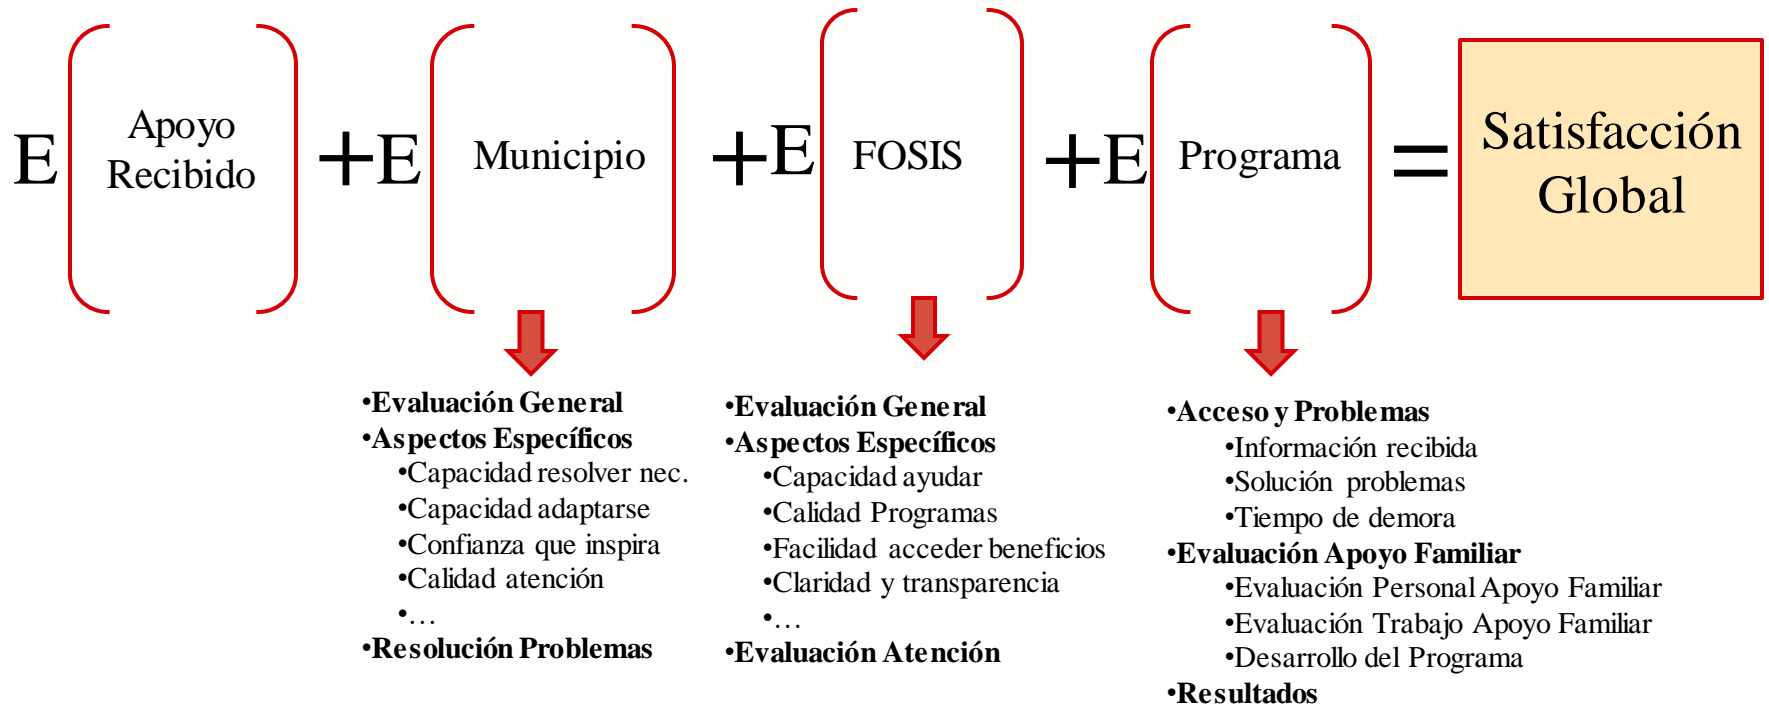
E (Apoyo Recibido) +E (Municipio) +E (FOSIS) +E (Programa) = Satisfacción Global

•Evaluación General
•Aspectos Específicos
•Capacidad resolver nec.
•Capacidad adaptarse
•Confianza que inspira
•Calidad atención
•…
•Resolución Problemas

•Evaluación General
•Aspectos Específicos
•Capacidad ayudar
•Calidad Programas
•Facilidad acceder beneficios
•Claridad y transparencia
•…
•Evaluación Atención

•Acceso y Problemas
•Información recibida
•Solución problemas
•Tiempo de demora
•Evaluación Apoyo Familiar
•Evaluación Personal Apoyo Familiar
•Evaluación Trabajo Apoyo Familiar
•Desarrollo del Programa
•Resultados